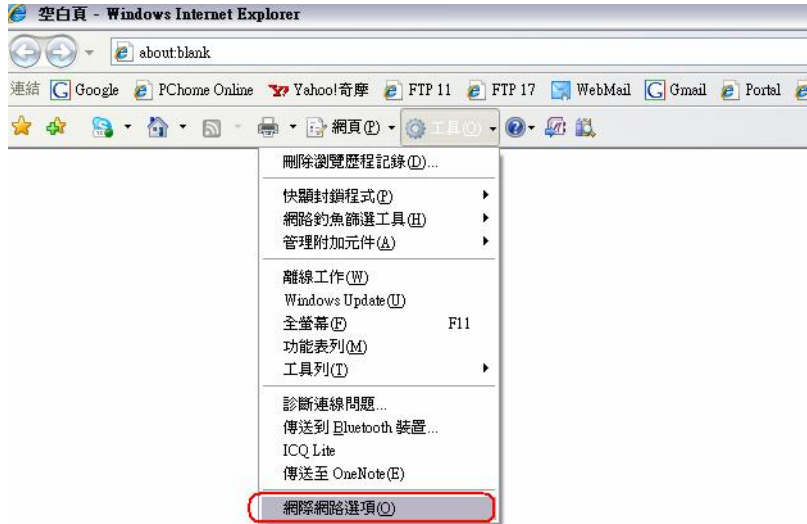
空白頁 - Windows Internet Explorer

about:blank

連結 Google PChome Online Yahoo!奇摩 FTP 11 FTP 17 WebMail Gmail Portal

網頁(P) 工具(O)

刪除瀏覽歷程記錄(D)...

快顯封鎖程式(P)
網路釣魚篩選工具(H)
管理附加元件(A)

離線工作(W)
Windows Update(U)
全螢幕(F) F11
功能表列(M)
工具列(T)

診斷連線問題...
傳送到 Bluetooth 裝置...
ICQ Lite
傳送至 OneNote(E)

網際網路選項(O)